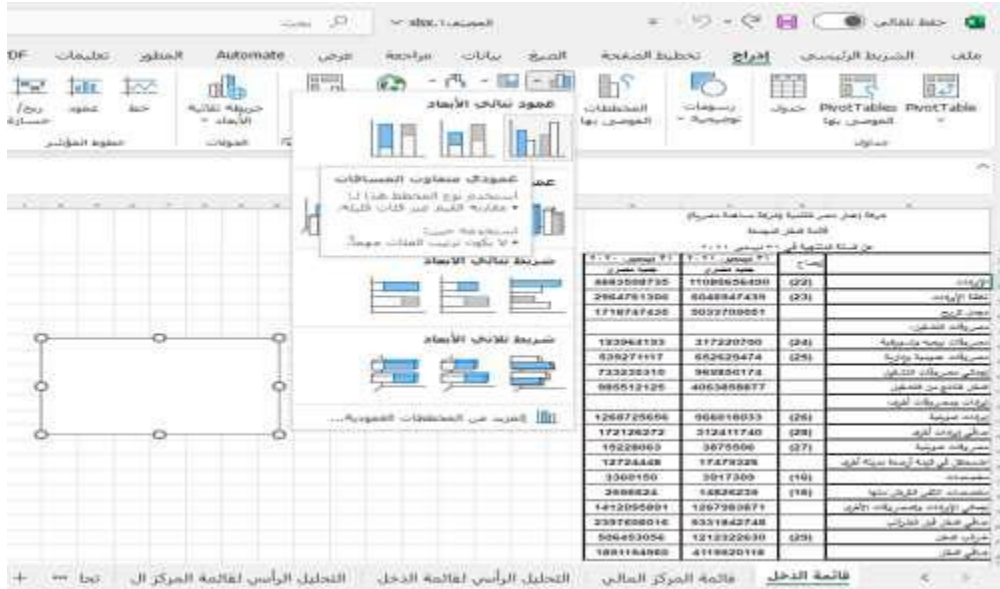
حفظ تلقائي | المصنف1.xlsx | بحث

ملف | الشريط الرئيسي | إدراج | تخطيط الصفحة | الصيغ | بيانات | مراجعة | عرض | Automate | المطور | تعليمات | PDF

PivotTable | PivotTables الموصى بها | جدول | جداول | رسومات توضيحية | المخططات الموصى بها | خريطة ثلاثية الأبعاد | الجولات | خط | عمود | ربح/خسارة | خطوط المؤشر

عمود ثنائي الأبعاد

عمودي متفاوت المسافات
استخدم نوع المخطط هذا لـ:
• مقارنة القيم عبر فئات قليلة.
استخدمه حين:
• لا يكون ترتيب الفئات مهماً.

شريط ثنائي الأبعاد

شريط ثلاثي الأبعاد

المزيد من المخططات العمودية...

شركة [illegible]
قائمة الدخل المجمعة
عن السنة المنتهية في ٣١ ديسمبر ٢٠٢١

| | إيضاح | ٣١ ديسمبر ٢٠٢١ جنيه مصري | ٣١ ديسمبر ٢٠٢٠ جنيه مصري |
|---|---|---|---|
| الإيرادات | (22) | 11089656490 | 8883508735 |
| تكلفة الإيرادات | (23) | 6048947435 | 2964761300 |
| مجمل الربح | | 5033709051 | 1718747435 |
| مصروفات التشغيل | | | |
| مصروفات بيعية وتسويقية | (24) | 317220700 | 133964133 |
| مصروفات عمومية وإدارية | (25) | 652629474 | 539271117 |
| إجمالي مصروفات التشغيل | | 969850174 | 733235310 |
| صافي الدخل من التشغيل | | 4063858877 | 985512125 |
| إيرادات ومصروفات أخرى | | | |
| إيرادات تمويلية | (26) | 966018033 | 1268725656 |
| صافي إيرادات أخرى | (28) | 312411740 | 172126372 |
| مصروفات تمويلية | (27) | 3875506 | 15228063 |
| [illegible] | | 17479329 | 12724448 |
| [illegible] | (19) | 3017309 | 3360150 |
| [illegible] | (18) | 14826239 | 3956624 |
| صافي الإيرادات والمصروفات الأخرى | | 1267980671 | 1412095801 |
| صافي الدخل قبل الضرائب | | 5331842748 | 2397608016 |
| ضرائب الدخل | (29) | 1212322630 | 506453056 |
| صافي الدخل | | 4119520118 | 1891154960 |

قائمة الدخل | قائمة المركز المالي | التحليل الرأسي لقائمة الدخل | التحليل الرأسي لقائمة المركز ال | تحا | ... | +